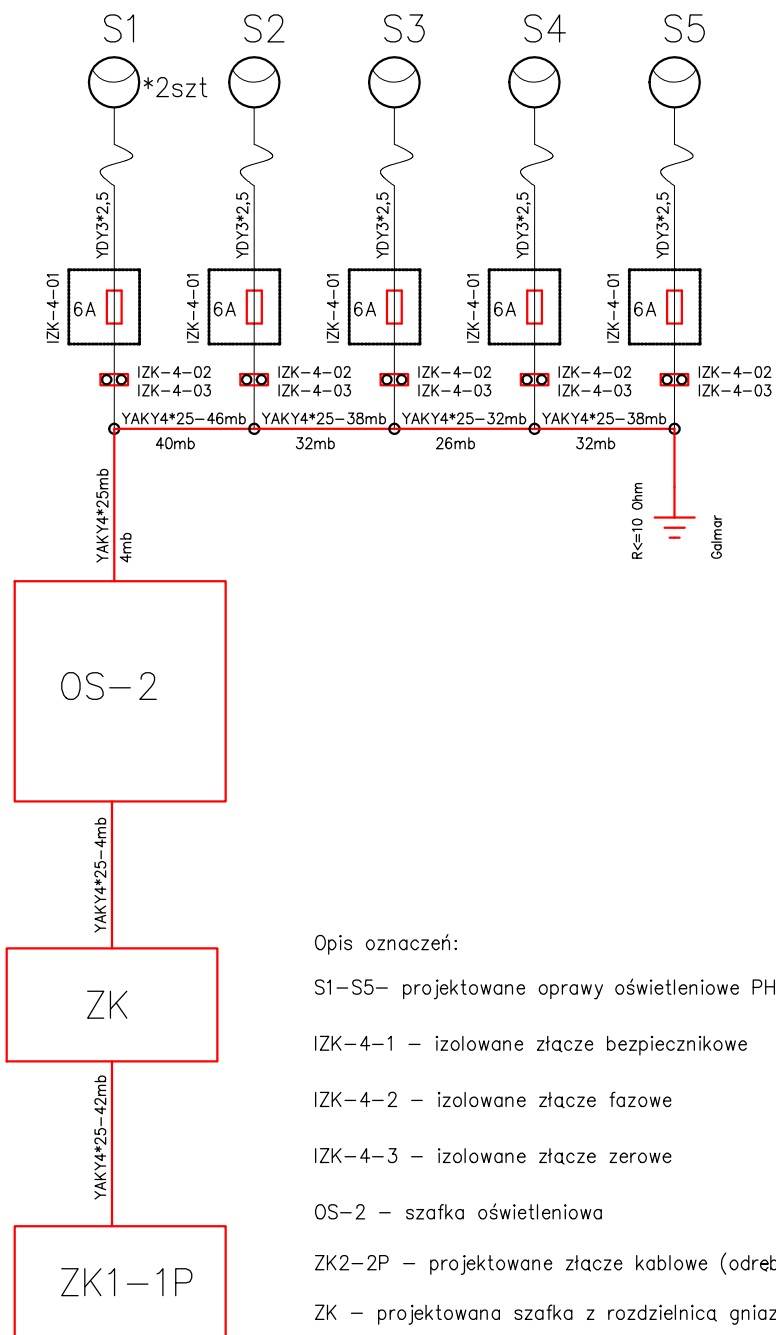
S1 S2 S3 S4 S5

*2szt

YDY3*2,5 YDY3*2,5 YDY3*2,5 YDY3*2,5 YDY3*2,5

IZK-4-01 6A
IZK-4-01 6A
IZK-4-01 6A
IZK-4-01 6A
IZK-4-01 6A

IZK-4-02
IZK-4-03
IZK-4-02
IZK-4-03
IZK-4-02
IZK-4-03
IZK-4-02
IZK-4-03
IZK-4-02
IZK-4-03

YAKY4*25-46mb YAKY4*25-38mb YAKY4*25-32mb YAKY4*25-38mb

40mb 32mb 26mb 32mb

R<=10 Ohm
Galmar

YAKY4*25mb
4mb

OS-2

YAKY4*25-4mb

ZK

YAKY4*25-42mb

ZK1-1P

Opis oznaczeń:

S1-S5- projektowane oprawy oświetleniowe PH

IZK-4-1 - izolowane złącze bezpiecznikowe

IZK-4-2 - izolowane złącze fazowe

IZK-4-3 - izolowane złącze zerowe

OS-2 - szafka oświetleniowa

ZK2-2P - projektowane złącze kablowe (odreb

ZK - projektowana szafka z rozdzielnicą gniaz